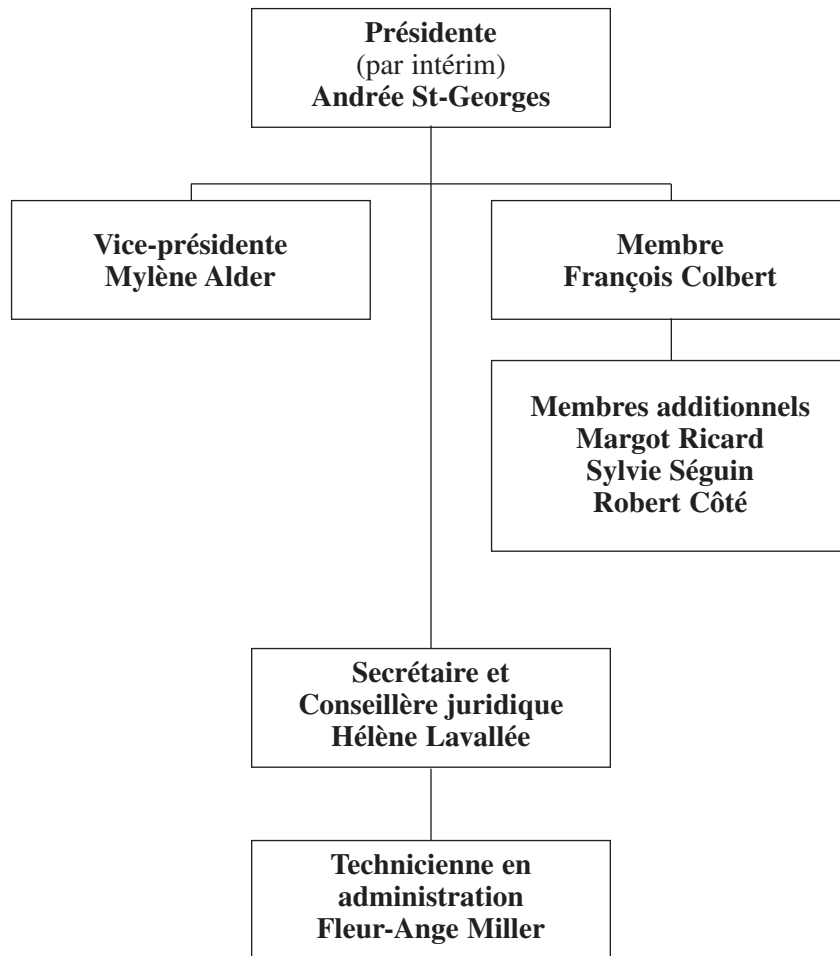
Présidente
(par intérim)
Andrée St-Georges

Vice-présidente
Mylène Alder

Membre
François Colbert

Membres additionnels
Margot Ricard
Sylvie Séguin
Robert Côté

Secrétaire et
Conseillère juridique
Hélène Lavallée

Technicienne en
administration
Fleur-Ange Miller